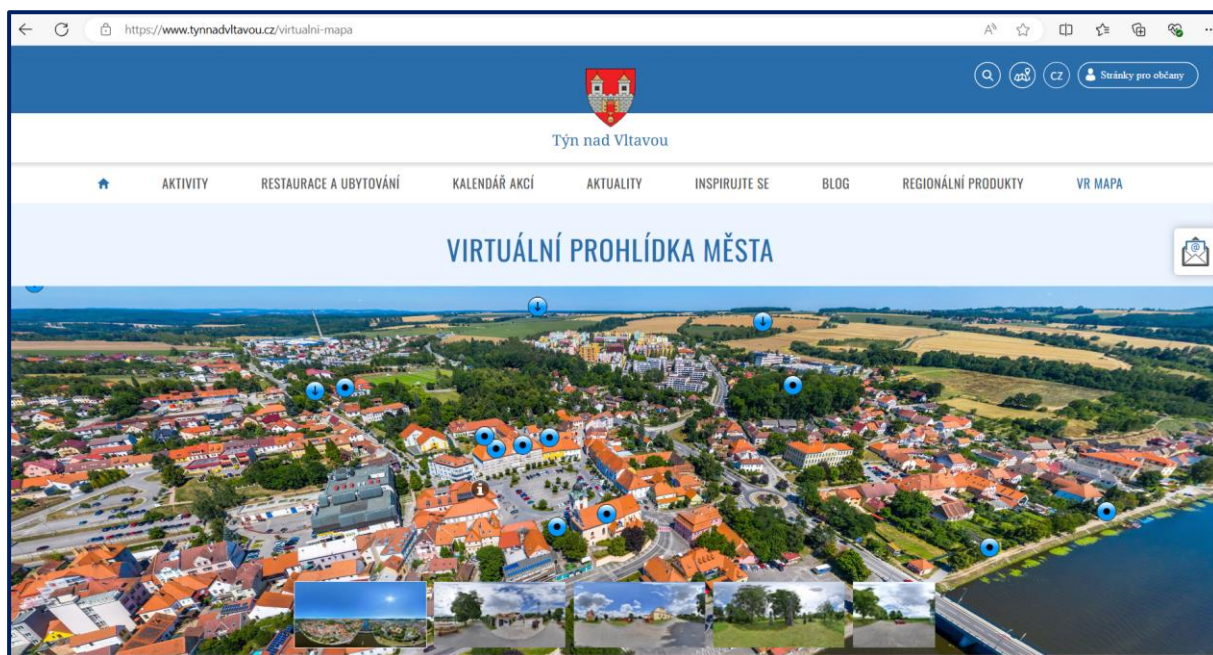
https://www.tynnadvltavou.cz/virtualni-mapa

CZ Stránky pro občany

Týn nad Vltavou

AKTIVITY RESTAURACE A UBYTOVÁNÍ KALENDÁŘ AKCÍ AKTUALITY INSPIRUJTE SE BLOG REGIONÁLNÍ PRODUKTY VR MAPA

VIRTUÁLNÍ PROHLÍDKA MĚSTA